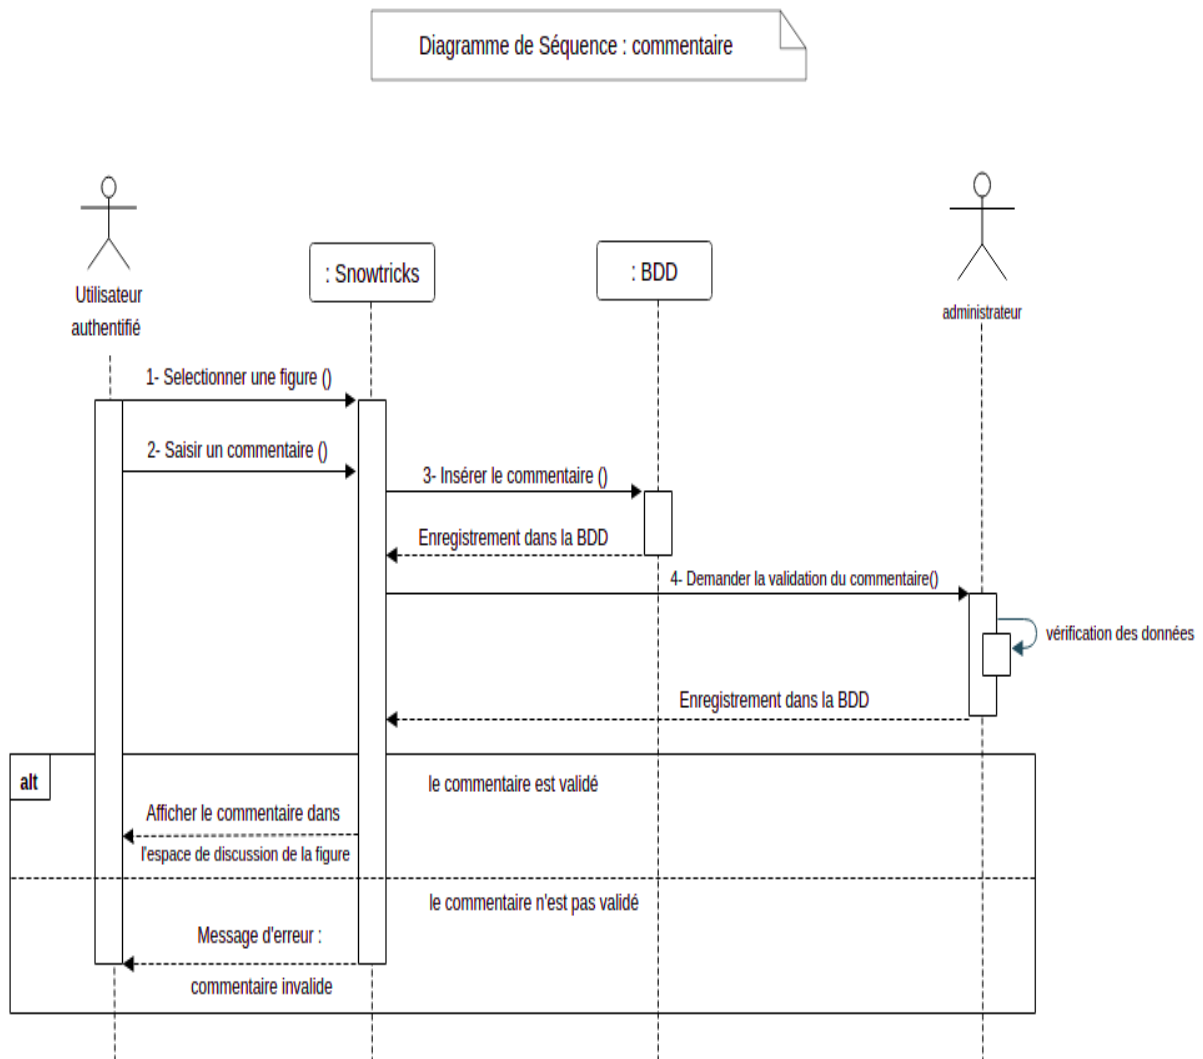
Diagramme de Séquence : commentaire

Utilisateur authentifié

: Snowtricks

: BDD

administrateur

1- Selectionner une figure ()

2- Saisir un commentaire ()

3- Insérer le commentaire ()

Enregistrement dans la BDD

4- Demander la validation du commentaire()

vérification des données

Enregistrement dans la BDD

alt

le commentaire est validé

Afficher le commentaire dans l'espace de discussion de la figure

le commentaire n'est pas validé

Message d'erreur : commentaire invalide